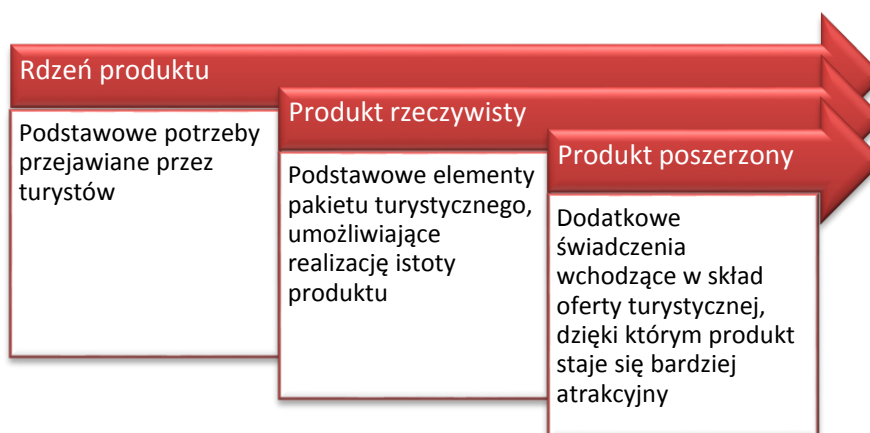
Rdzeń produktu

Podstawowe potrzeby przejawiane przez turystów

Produkt rzeczywisty

Podstawowe elementy pakietu turystycznego, umożliwiające realizację istoty produktu

Produkt poszerzony

Dodatkowe świadczenia wchodzące w skład oferty turystycznej, dzięki którym produkt staje się bardziej atrakcyjny